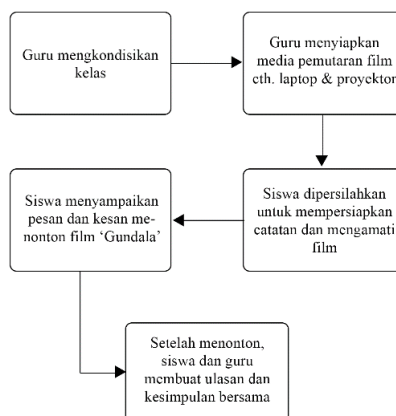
Guru mengkondisikan kelas

Guru menyiapkan media pemutaran film cth. laptop & proyektor

Siswa dipersilahkan untuk mempersiapkan catatan dan mengamati film

Siswa menyampaikan pesan dan kesan menonton film 'Gundala'

Setelah menonton, siswa dan guru membuat ulasan dan kesimpulan bersama